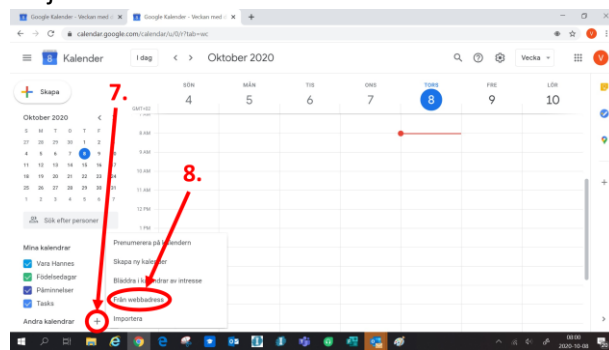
Google Kalender - Veckan med ... ×
Google Kalender - Veckan med ... ×
+
calendar.google.com/calendar/u/0/r?tab=wc
Kalender
I dag
Oktober 2020
Vecka
V
Skapa
7.
8.
Oktober 2020
| S | M | T | O | T | F | L |
|---|---|---|---|---|---|---|
| 27 | 28 | 29 | 30 | 1 | 2 | 3 |
| 4 | 5 | 6 | 7 | 8 | 9 | 10 |
| 11 | 12 | 13 | 14 | 15 | 16 | 17 |
| 18 | 19 | 20 | 21 | 22 | 23 | 24 |
| 25 | 26 | 27 | 28 | 29 | 30 | 31 |
| 1 | 2 | 3 | 4 | 5 | 6 | 7 |
Sök efter personer
Mina kalendrar
Vara Hannes
Födelsedagar
Påminnelser
Tasks
Andra kalendrar
+
SÖN 4
MÅN 5
TIS 6
ONS 7
TORS 8
FRE 9
LÖR 10
GMT+02
8 AM
9 AM
10 AM
11 AM
12 PM
1 PM
Prenumerera på kalendern
Skapa ny kalender
Bläddra i kalendrar av intresse
Från webbadress
Importera
00:00
2020-10-08